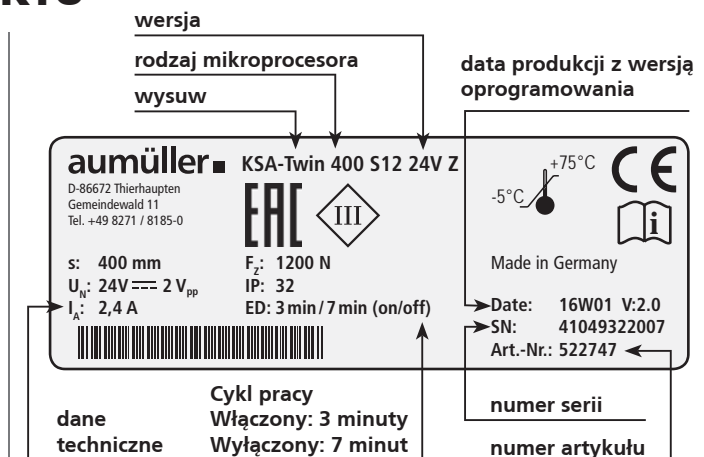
wersja

rodzaj mikroprocesora

wysuw

data produkcji z wersją oprogramowania

aumüller KSA-Twin 400 S12 24V Z

D-86672 Thierhaupten
Gemeindewald 11
Tel. +49 8271 / 8185-0

EAC

III

+75°C

-5°C

CE

i

Made in Germany

s: 400 mm
$U_N$: 24V ⎓ 2 $V_{pp}$
$I_A$: 2,4 A

$F_Z$: 1200 N
IP: 32
ED: 3 min / 7 min (on/off)

Date: 16W01 V:2.0
SN: 41049322007
Art.-Nr.: 522747

Cykl pracy
Włączony: 3 minuty
Wyłączony: 7 minut

dane techniczne

numer serii

numer artykułu